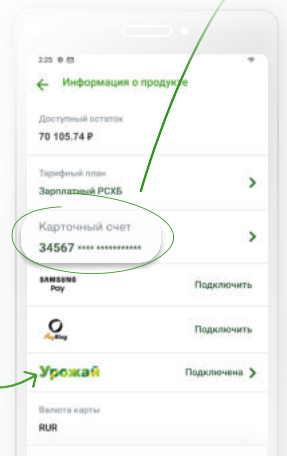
2:25

Информация о продукте

Доступный остаток
70 105.74 ₽

Тарифный план
Зарплатный РСХБ

Карточный счет
34567 **** ***********

SAMSUNG Pay
Подключить

PayRing
Подключить

Урожай
Подключена

Валюта карты
RUR